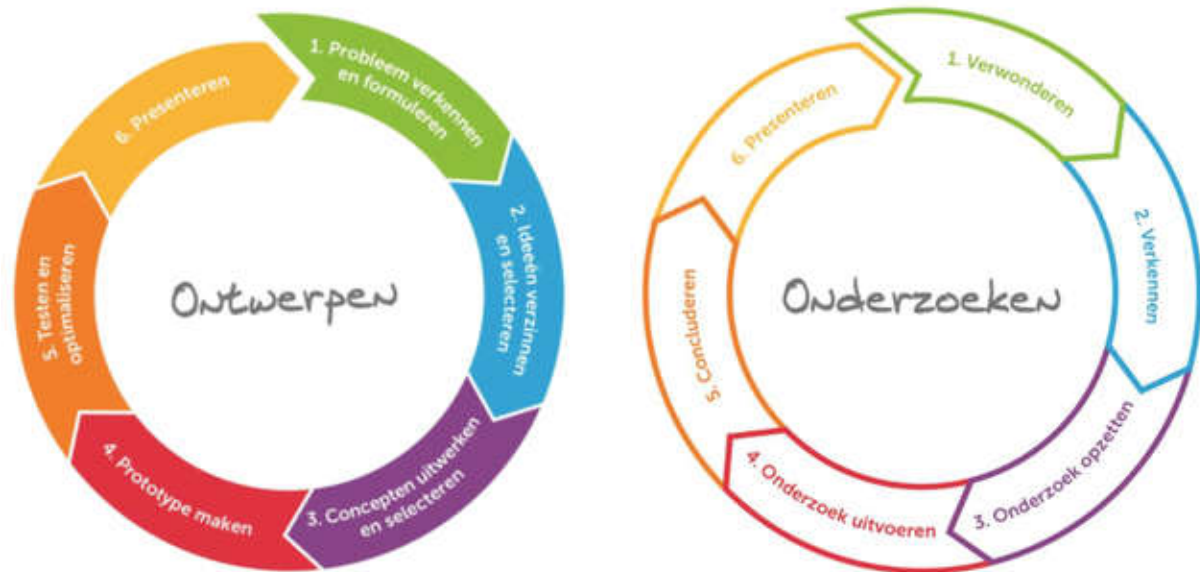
Ontwerpen

1. Probleem verkennen en formuleren

2. Ideeën verzinnen en selecteren

3. Concepten uitwerken en selecteren

4. Prototype maken

5. Testen en optimaliseren

6. Presenteren

Onderzoeken

1. Verwonderen

2. Verkennen

3. Onderzoek opzetten

4. Onderzoek uitvoeren

5. Concluderen

6. Presenteren